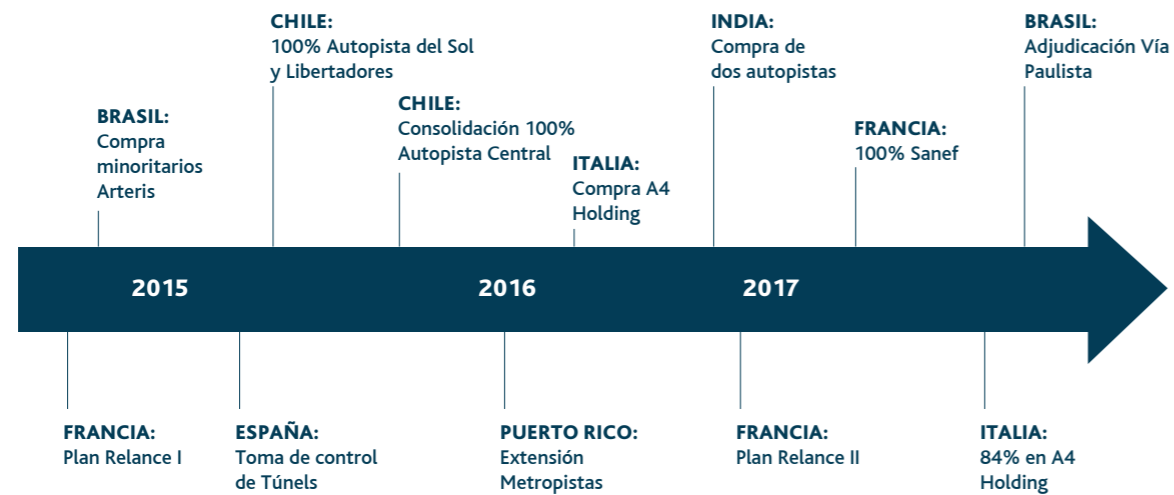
CHILE:
100% Autopista del Sol y Libertadores

INDIA:
Compra de dos autopistas

BRASIL:
Adjudicación Vía Paulista

BRASIL:
Compra minoritarios Arteris

CHILE:
Consolidación 100% Autopista Central

FRANCIA:
100% Sanef

ITALIA:
Compra A4 Holding

2015

2016

2017

FRANCIA:
Plan Relance I

ESPAÑA:
Toma de control de Túnels

PUERTO RICO:
Extensión Metropistas

FRANCIA:
Plan Relance II

ITALIA:
84% en A4 Holding